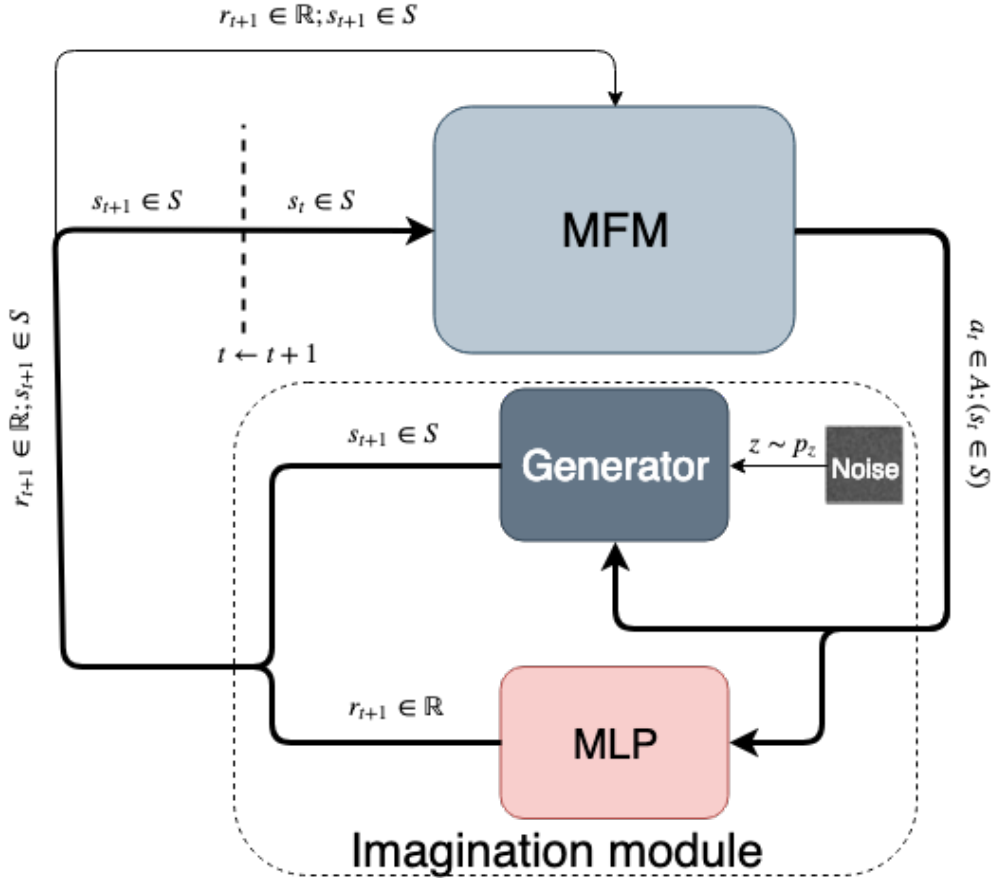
$r_{t+1} \in \mathbb{R}; s_{t+1} \in S$

$s_{t+1} \in S$

$s_t \in S$

MFM

$t \leftarrow t+1$

$r_{t+1} \in \mathbb{R}; s_{t+1} \in S$

$a_t \in A; (s_t \in S)$

$s_{t+1} \in S$

Generator

$z \sim p_z$

Noise

$r_{t+1} \in \mathbb{R}$

MLP

Imagination module